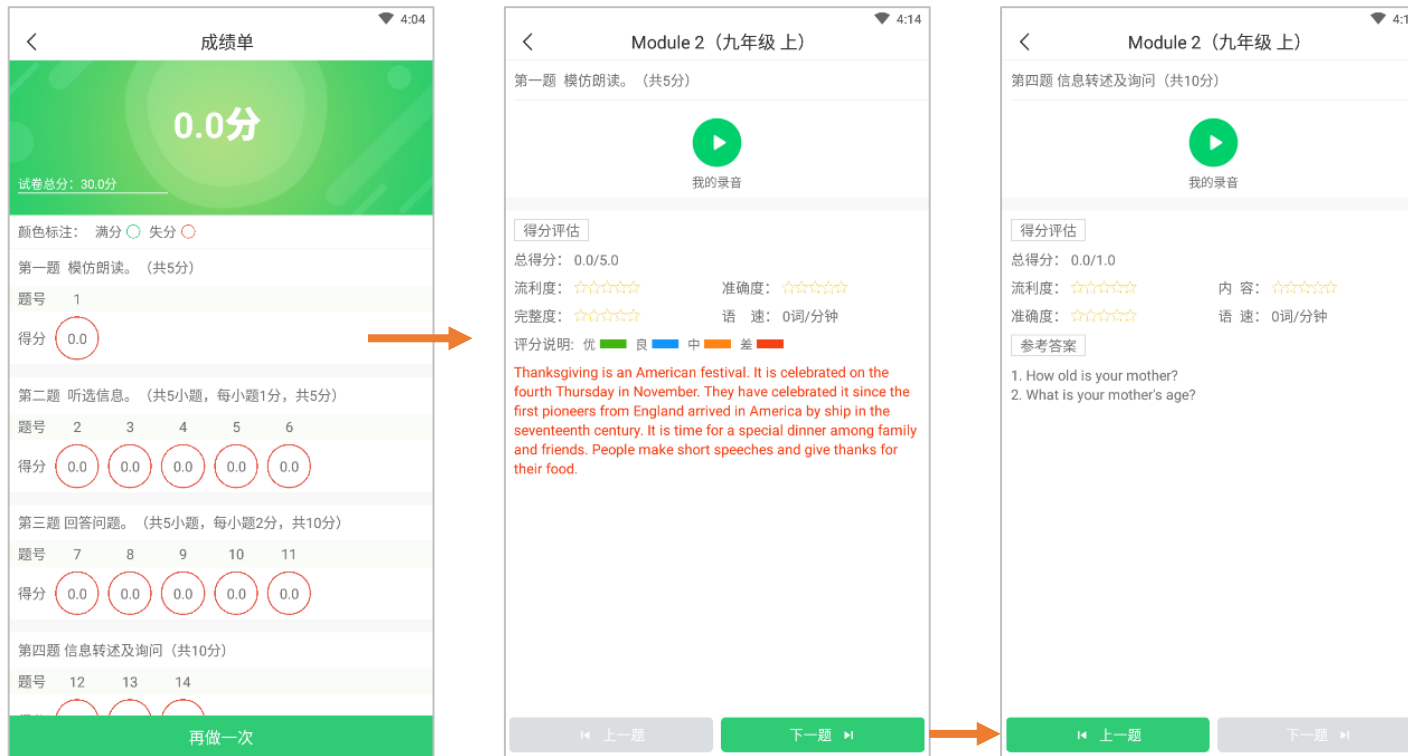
4:04

成绩单

0.0分

试卷总分：30.0分

颜色标注： 满分 失分

第一题 模仿朗读。（共5分）

| 题号 | 1 |
|---|---|
| 得分 | 0.0 |

第二题 听选信息。（共5小题，每小题1分，共5分）

| 题号 | 2 | 3 | 4 | 5 | 6 |
|---|---|---|---|---|---|
| 得分 | 0.0 | 0.0 | 0.0 | 0.0 | 0.0 |

第三题 回答问题。（共5小题，每小题2分，共10分）

| 题号 | 7 | 8 | 9 | 10 | 11 |
|---|---|---|---|---|---|
| 得分 | 0.0 | 0.0 | 0.0 | 0.0 | 0.0 |

第四题 信息转述及询问（共10分）

| 题号 | 12 | 13 | 14 |
|---|---|---|---|

再做一次

4:14

Module 2（九年级 上）

第一题 模仿朗读。（共5分）

我的录音

得分评估

总得分：0.0/5.0

流利度： 准确度：

完整度： 语 速：0词/分钟

评分说明：优 良 中 差

Thanksgiving is an American festival. It is celebrated on the fourth Thursday in November. They have celebrated it since the first pioneers from England arrived in America by ship in the seventeenth century. It is time for a special dinner among family and friends. People make short speeches and give thanks for their food.

上一题 下一题

4:1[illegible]

Module 2（九年级 上）

第四题 信息转述及询问（共10分）

我的录音

得分评估

总得分：0.0/1.0

流利度： 内 容：

准确度： 语 速：0词/分钟

参考答案

1. How old is your mother?
2. What is your mother's age?

上一题 下一题